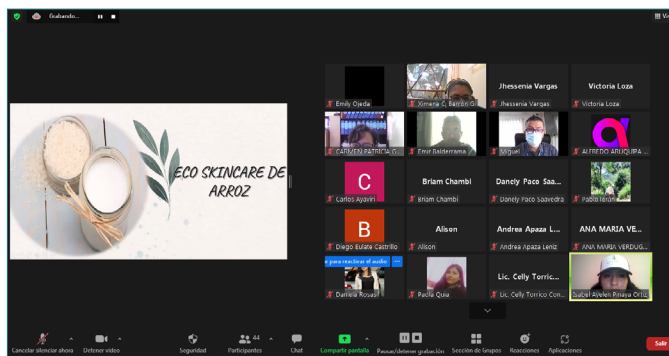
Grabando...

Vi

ECO SKINCARE DE ARROZ

Emily Ojeda
Ximena C. Barrón G
Jhessenia Vargas
Jhessenia Vargas
Victoria Loza
Victoria Loza
CARMEN PATRICIA G
Emir Balderrama
Miguel
ALFREDO ARUQUIPA
C
Carlos Ayaviri
Briam Chambi
Briam Chambi
Dancly Paco Saa...
Dancly Paco Saavedra
Pablo Terán
B
Diego Eulate Castrillo
Alison
Alison
Andrea Apaza L...
Andrea Apaza Leniz
ANA MARIA VE...
ANA MARIA VERDUG...
para reactivar el audio
Daniela Rosas
Paola Quia
Lic. Celly Torrico...
Lic. Celly Torrico Con...
Isabel Ayelen Pinaya Ortiz

Cancelar silenciar ahora
Detener video
Seguridad
44
Participantes
Chat
Compartir pantalla
Pausar/detener grabación
Sección de grupos
Reacciones
Aplicaciones
Salir